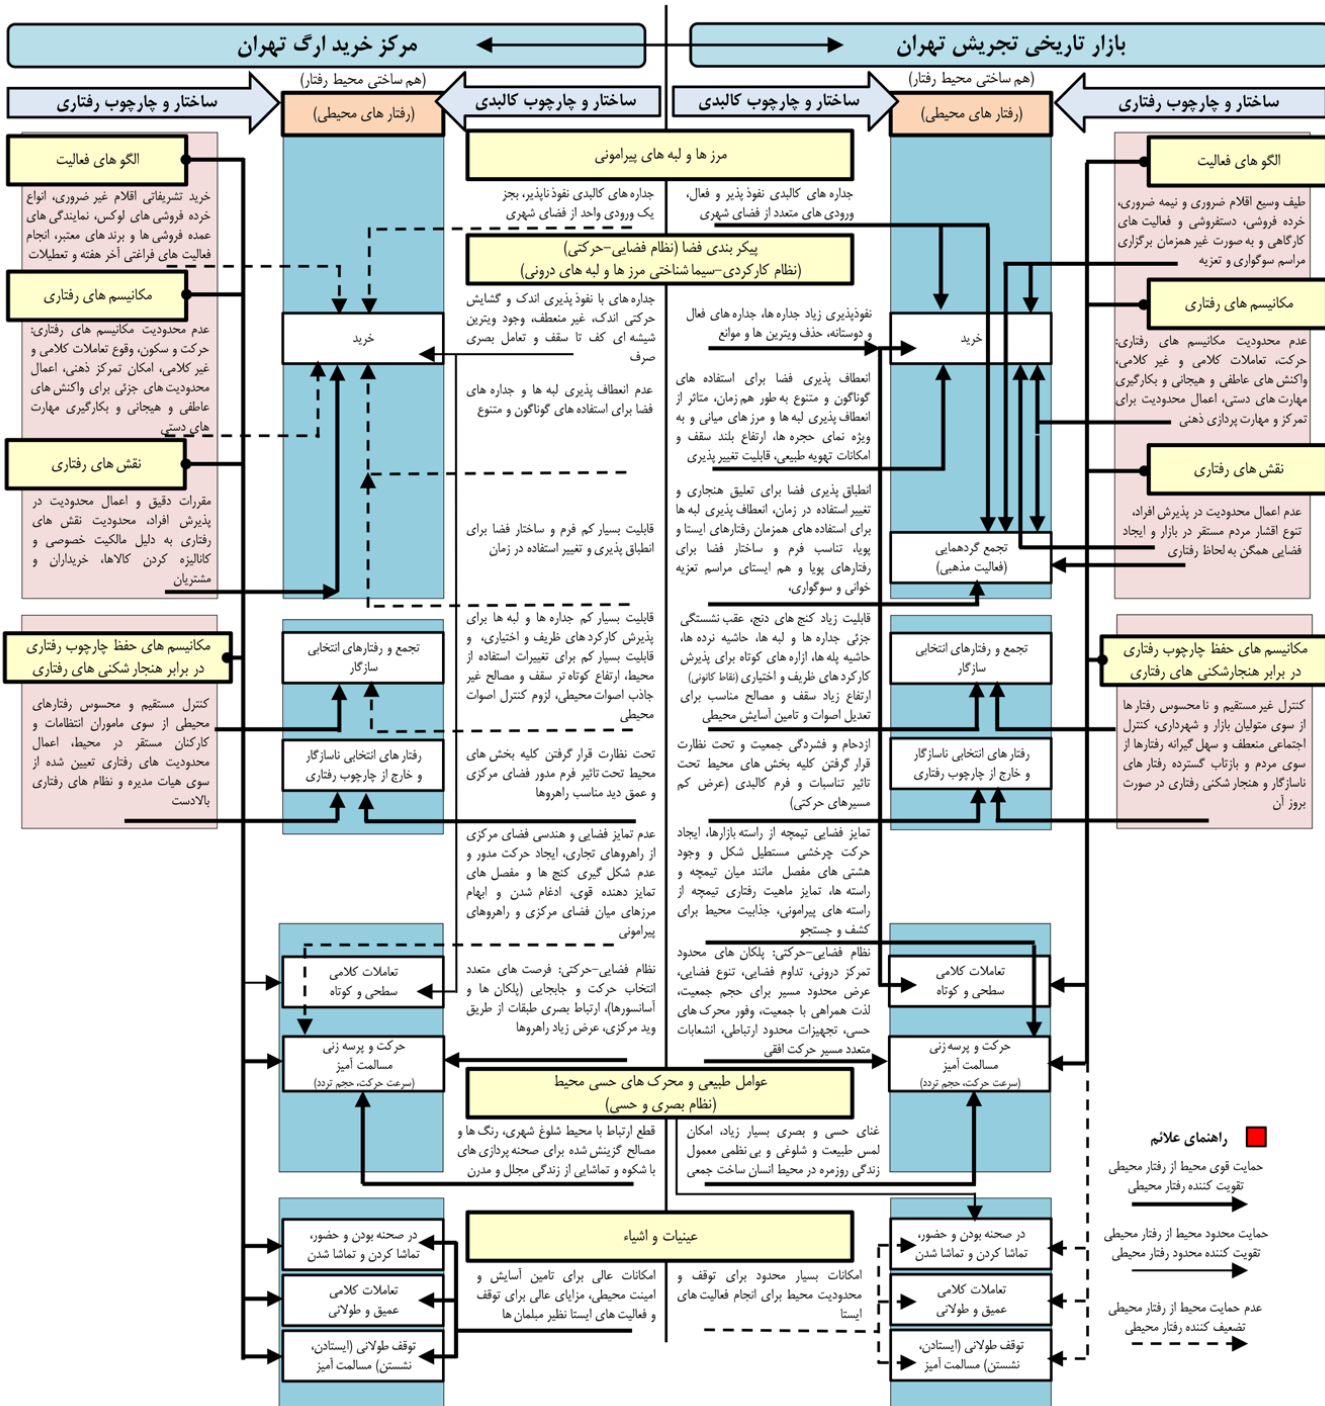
بازار تاریخی تجریش تهران

مرکز خرید ارگ تهران

(هم ساختی محیط رفتار)

(هم ساختی محیط رفتار)

ساختار و چارچوب رفتاری

(رفتار های محیطی)

ساختار و چارچوب کالبدی

ساختار و چارچوب کالبدی

(رفتار های محیطی)

ساختار و چارچوب رفتاری

الگو های فعالیت

طیف وسیع اقلام ضروری و نیمه ضروری، خرده فروشی، دستفروشی و فعالیت های کارگاهی و به صورت غیر همزمان برگزاری مراسم سوگواری و تعزیه

مکانیسم های رفتاری

عدم محدودیت مکانیسم های رفتاری: حرکت، تعاملات کلامی و غیر کلامی، واکنش های عاطفی و هیجانی و بکارگیری مهارت های دستی، اعمال محدودیت برای تمرکز و مهارت پردازی ذهنی

نقش های رفتاری

عدم اعمال محدودیت در پذیرش افراد، تنوع اقشار مردم مستقر در بازار و ایجاد فضایی همگن به لحاظ رفتاری

مکانیسم های حفظ چارچوب رفتاری در برابر هنجارشکنی های رفتاری

کنترل غیر مستقیم و نامحسوس رفتار ها از سوی متولیان بازار و شهرداری، کنترل اجتماعی منعطف و سهل گیرانه رفتارها از سوی مردم و بازتاب گسترده رفتار های ناسازگار و هنجار شکنی رفتاری در صورت بروز آن

مرز ها و لبه های پیرامونی

جداره های کالبدی نفوذ پذیر و فعال، ورودی های متعدد از فضای شهری

جداره های کالبدی نفوذناپذیر، بجز یک ورودی واحد از فضای شهری

پیکر بندی فضا (نظام فضایی-حرکتی)
(نظام کارکردی-سیما شناختی مرز ها و لبه های درونی)

نفوذپذیری زیاد جداره ها، جداره های فعال و دوستانه، حذف ویترین ها و موانع

جداره های با نفوذ پذیری اندک و گشایش حرکتی اندک، غیر منعطف، وجود ویترین شیشه ای کف تا سقف و تعامل بصری صرف

انعطاف پذیری فضا برای استفاده های گوناگون و متنوع به طور هم زمان، متاثر از انعطاف پذیری لبه ها و مرز های میانی و به ویژه نمای حجره ها، ارتفاع بلند سقف و امکانات تهویه طبیعی، قابلیت تغییر پذیری

عدم انعطاف پذیری لبه ها و جداره های فضا برای استفاده های گوناگون و متنوع

انطباق پذیری فضا برای تعلیق هنجاری و تغییر استفاده در زمان، انعطاف پذیری لبه ها برای استفاده های همزمان رفتارهای ایستا و پویا، تناسب فرم و ساختار فضا برای رفتارهای پویا و هم ایستای مراسم تعزیه خوانی و سوگواری،

قابلیت بسیار کم فرم و ساختار فضا برای انطباق پذیری و تغییر استفاده در زمان

قابلیت زیاد کنج های دنج، عقب نشستگی جزئی جداره ها و لبه ها، حاشیه نرده ها، حاشیه پله ها، ازاره های کوتاه برای پذیرش کارکردهای ظریف و اختیاری (نقاط کانونی) ارتفاع زیاد سقف و مصالح مناسب برای تعدیل اصوات و تامین آسایش محیطی

قابلیت بسیار کم جداره ها و لبه ها برای پذیرش کارکردهای ظریف و اختیاری، قابلیت بسیار کم برای تغییرات استفاده از محیط، ارتفاع کوتاه تر سقف و مصالح غیر جاذب اصوات محیطی، لزوم کنترل اصوات محیطی

ازدحام و فشردگی جمعیت و تحت نظارت قرار گرفتن کلیه بخش های محیط تحت تاثیر تناسبات و فرم کالبدی (عرض کم مسیرهای حرکتی)

تحت نظارت قرار گرفتن کلیه بخش های محیط تحت تاثیر فرم مدور فضای مرکزی و عمق دید مناسب راهروها

تمایز فضایی تیمچه از راسته بازارها، ایجاد حرکت چرخشی مستطیل شکل و وجود هشتی های مفصل مانند میان تیمچه و راسته ها، تمایز ماهیت رفتاری تیمچه از راسته های پیرامونی، جذابیت محیط برای کشف و جستجو

عدم تمایز فضایی و هندسی فضای مرکزی از راهروهای تجاری، ایجاد حرکت مدور و عدم شکل گیری کنج ها و مفصل های تمایز دهنده قوی، ادغام شدن و ابهام مرزهای میان فضای مرکزی و راهروهای پیرامونی

نظام فضایی-حرکتی: پلکان های محدود تمرکز درونی، تداوم فضایی، تنوع فضایی، عرض محدود مسیر برای حجم جمعیت، لذت همراهی با جمعیت، وفور محرک های حسی، تجهیزات محدود ارتباطی، انشعابات متعدد مسیر حرکت افقی

نظام فضایی-حرکتی: فرصت های متعدد انتخاب حرکت و جابجایی (پلکان ها و آسانسورها)، ارتباط بصری طبقات از طریق وید مرکزی، عرض زیاد راهروها

عوامل طبیعی و محرک های حسی محیط
(نظام بصری و حسی)

غنای حسی و بصری بسیار زیاد، امکان لمس طبیعت و شلوغی و بی نظمی معمول زندگی روزمره در محیط انسان ساخت جمعی

قطع ارتباط با محیط شلوغ شهری، رنگ ها و مصالح گزینش شده برای صحنه پردازی های با شکوه و تماشایی از زندگی مجلل و مدرن

عینیات و اشیاء

امکانات بسیار محدود برای توقف و محدودیت محیط برای انجام فعالیت های ایستا

امکانات عالی برای تامین آسایش و امینت محیطی، مزایای عالی برای توقف و فعالیت های ایستا نظیر مبلمان ها

خرید

تجمع گردهمایی (فعالیت مذهبی)

تجمع و رفتارهای انتخابی سازگار

رفتار های انتخابی ناسازگار و خارج از چارچوب رفتاری

تعاملات کلامی سطحی و کوتاه

حرکت و پرسه زنی مسالمت آمیز (سرعت حرکت، حجم تردد)

در صحنه بودن و حضور، تماشا کردن و تماشا شدن

تعاملات کلامی عمیق و طولانی

توقف طولانی (ایستادن، نشستن) مسالمت آمیز

الگو های فعالیت

خرید تشریفاتی اقلام غیر ضروری، انواع خرده فروشی های لوکس، نمایندگی های عمده فروشی ها و برند های معتبر، انجام فعالیت های فراغتی آخر هفته و تعطیلات

مکانیسم های رفتاری

عدم محدودیت مکانیسم های رفتاری: حرکت و سکون، وقوع تعاملات کلامی و غیر کلامی، امکان تمرکز ذهنی، اعمال محدودیت های جزئی برای واکنش های عاطفی و هیجانی و بکارگیری مهارت های دستی

نقش های رفتاری

مقررات دقیق و اعمال محدودیت در پذیرش افراد، محدودیت نقش های رفتاری به دلیل مالکیت خصوصی و کاتالیزه کردن کالاها، خریداران و مشتریان

مکانیسم های حفظ چارچوب رفتاری در برابر هنجار شکنی های رفتاری

کنترل مستقیم و محسوس رفتارهای محیطی از سوی ماموران انتظامات و کارکنان مستقر در محیط، اعمال محدودیت های رفتاری تعیین شده از سوی هیات مدیره و نظام های رفتاری بالادست

خرید

تجمع و رفتارهای انتخابی سازگار

رفتار های انتخابی ناسازگار و خارج از چارچوب رفتاری

تعاملات کلامی سطحی و کوتاه

حرکت و پرسه زنی مسالمت آمیز (سرعت حرکت، حجم تردد)

در صحنه بودن و حضور، تماشا کردن و تماشا شدن

تعاملات کلامی عمیق و طولانی

توقف طولانی (ایستادن، نشستن) مسالمت آمیز

راهنمای علائم

حمایت قوی محیط از رفتار محیطی
تقویت کننده رفتار محیطی

حمایت محدود محیط از رفتار محیطی
تقویت کننده محدود رفتار محیطی

عدم حمایت محیط از رفتار محیطی
تضعیف کننده رفتار محیطی